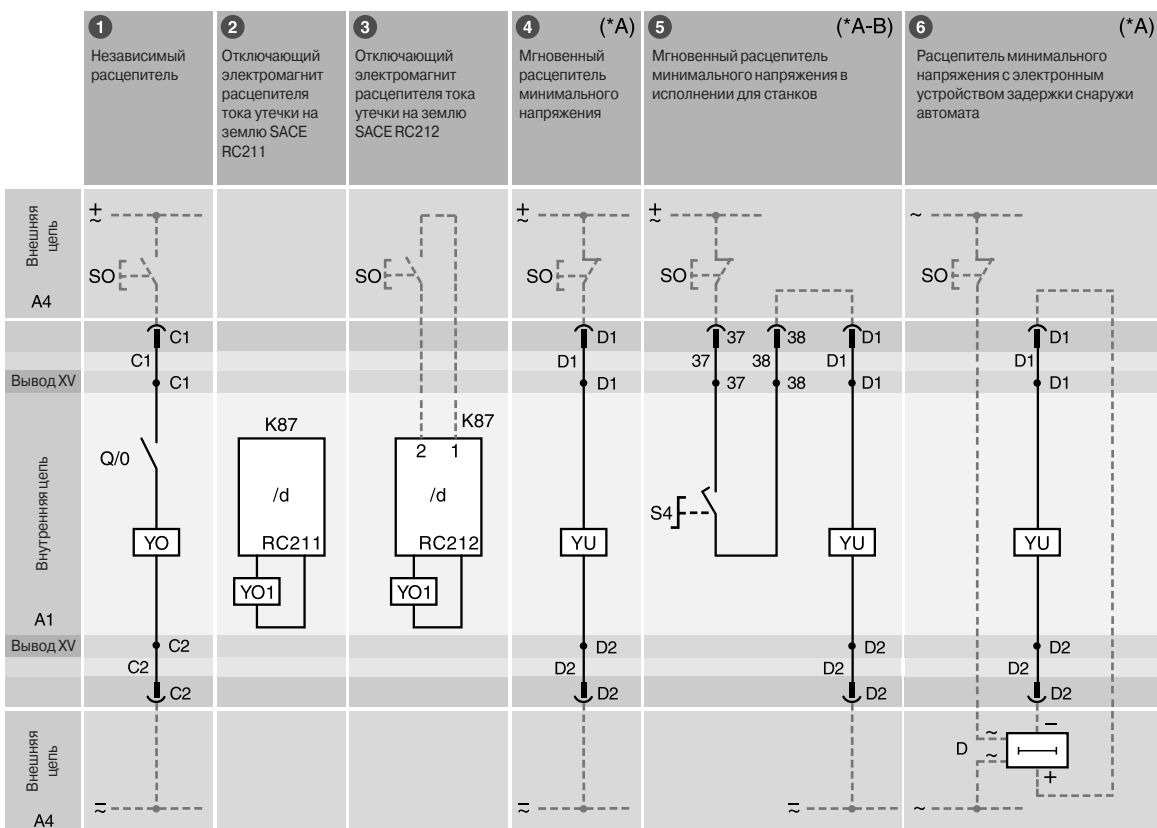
1 Независимый расцепитель

2 Отключающий электромагнит расцепителя тока утечки на землю SACE RC211

3 Отключающий электромагнит расцепителя тока утечки на землю SACE RC212

4 (*A) Мгновенный расцепитель минимального напряжения

5 (*A-B) Мгновенный расцепитель минимального напряжения в исполнении для станков

6 (*A) Расцепитель минимального напряжения с электронным устройством задержки снаружи автомата

Внешняя цепь
A4

Вывод XV

Внутренняя цепь
A1

Вывод XV

Внешняя цепь
A4

$\pm$ ~ SO C1 C1 C1 Q/0 YO C2 C2 C2 ≂

K87 /d RC211 YO1

SO 2 1 K87 /d RC212 YO1

$\pm$ ~ SO D1 D1 D1 YU D2 D2 D2 ≂

$\pm$ ~ SO 37 38 D1 37 38 D1 37 38 D1 S4 YU D2 D2 D2 ≂

~ SO D1 D1 D1 YU D2 D2 D2 – D ~ ~ + ~